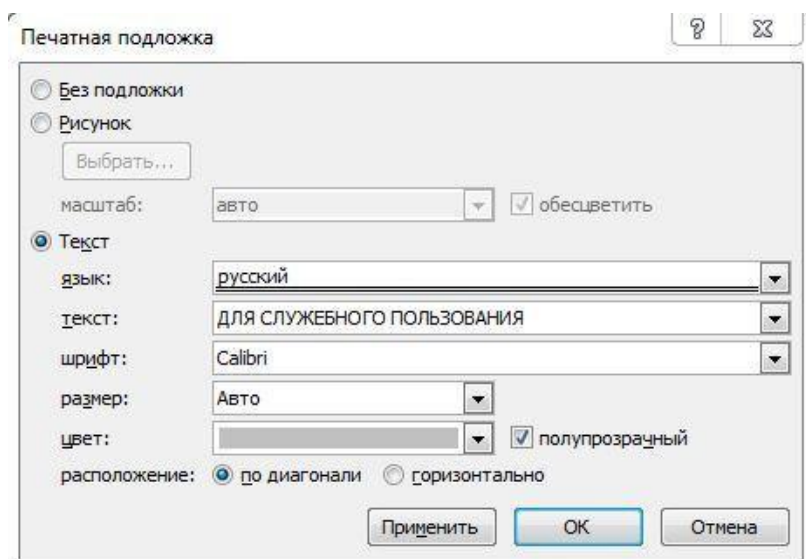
Печатная подложка

? ☒

Без подложки

Рисунок

Выбрать...

масштаб: авто

обесцветить

Текст

язык: русский

текст: ДЛЯ СЛУЖЕБНОГО ПОЛЬЗОВАНИЯ

шрифт: Calibri

размер: Авто

цвет:

полупрозрачный

расположение: по диагонали горизонтально

Применить ОК Отмена